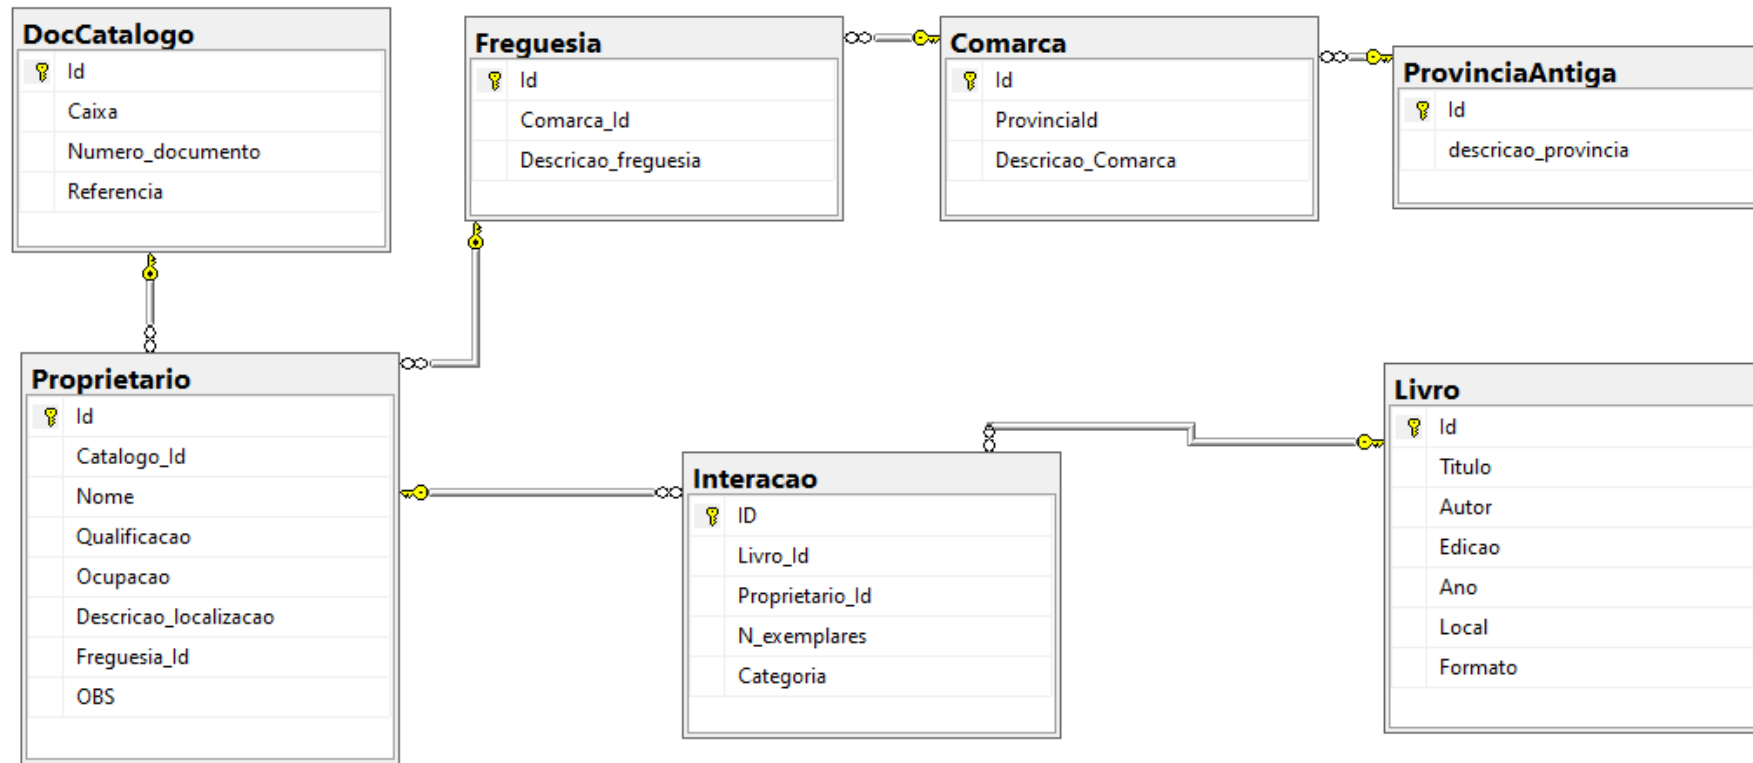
DocCatalogo
Id
Caixa
Numero_documento
Referencia

Freguesia
Id
Comarca_Id
Descricao_freguesia

Comarca
Id
ProvinciaId
Descricao_Comarca

ProvinciaAntiga
Id
descricao_provincia

Proprietario
Id
Catalogo_Id
Nome
Qualificacao
Ocupacao
Descricao_localizacao
Freguesia_Id
OBS

Interacao
ID
Livro_Id
Proprietario_Id
N_exemplares
Categoria

Livro
Id
Titulo
Autor
Edicao
Ano
Local
Formato